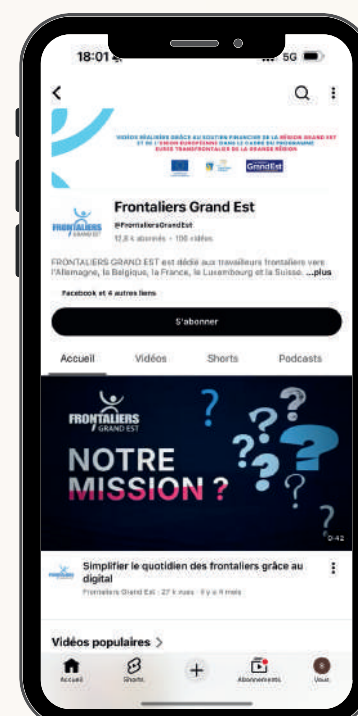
18:01
5G

VIDÉOS RÉALISÉES GRÂCE AU SOUTIEN FINANCIER DE LA RÉGION GRAND EST ET DE L'UNION EUROPÉENNE DANS LE CADRE DU PROGRAMME EURES TRANSFRONTALIER DE LA GRANDE RÉGION

GrandEst

FRONTALIERS GRAND EST

Frontaliers Grand Est
@FrontaliersGrandEst
12,6 k abonnés • 108 vidéos

FRONTALIERS GRAND EST est dédié aux travailleurs frontaliers vers l'Allemagne, la Belgique, la France, le Luxembourg et la Suisse. ...plus

Facebook et 4 autres liens

S'abonner

Accueil Vidéos Shorts Podcasts

FRONTALIERS GRAND EST
NOTRE MISSION ?
0:42

Simplifier le quotidien des frontaliers grâce au digital
Frontaliers Grand Est • 27 k vues • Il y a 4 mois

Vidéos populaires >

Accueil Shorts Abonnements Vous